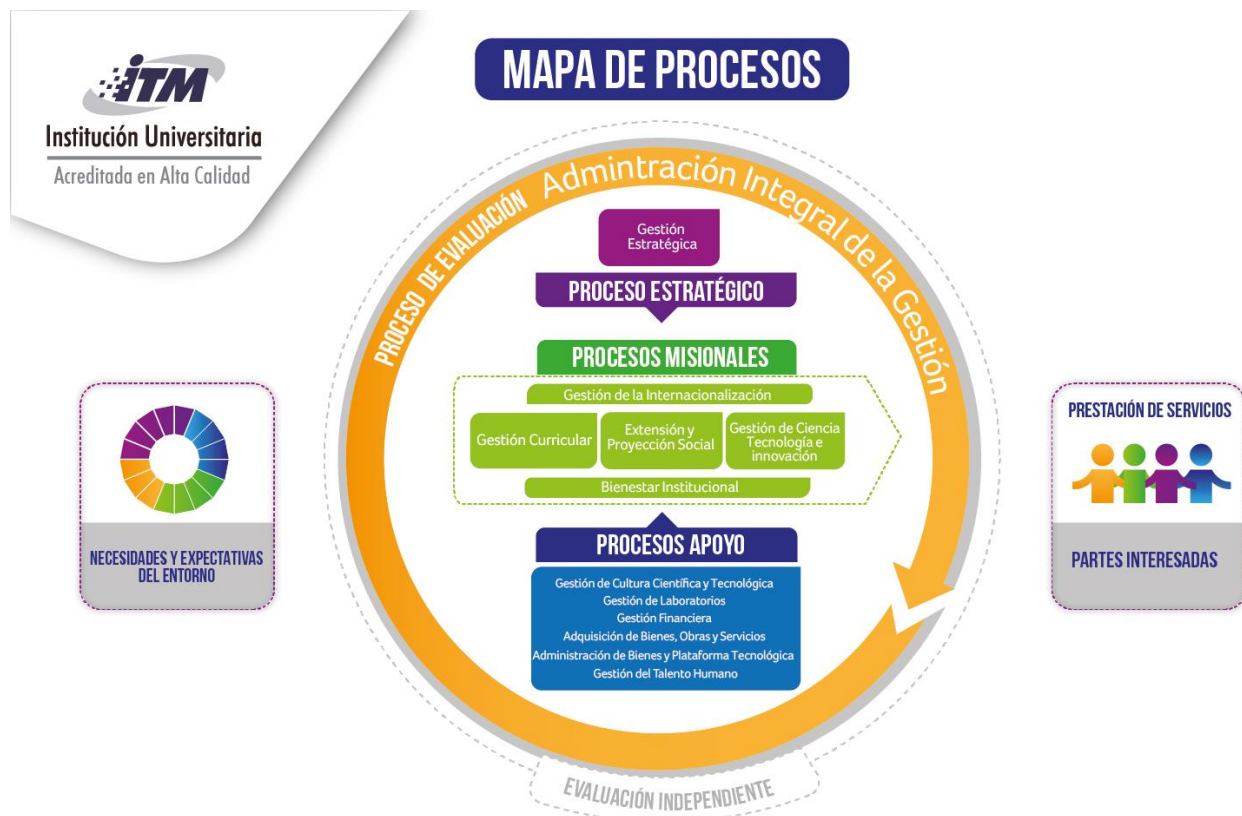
ITM
Institución Universitaria
Acreditada en Alta Calidad

MAPA DE PROCESOS

PROCESO DE EVALUACIÓN Admintración Integral de la Gestión

Gestión Estratégica

PROCESO ESTRATÉGICO

PROCESOS MISIONALES

Gestión de la Internacionalización

Gestión Curricular

Extensión y Proyección Social

Gestión de Ciencia Tecnología e innovación

Bienestar Institucional

PROCESOS APOYO

Gestión de Cultura Científica y Tecnológica
Gestión de Laboratorios
Gestión Financiera
Adquisición de Bienes, Obras y Servicios
Administración de Bienes y Plataforma Tecnológica
Gestión del Talento Humano

EVALUACIÓN INDEPENDIENTE

NECESIDADES Y EXPECTATIVAS DEL ENTORNO

PRESTACIÓN DE SERVICIOS

PARTES INTERESADAS